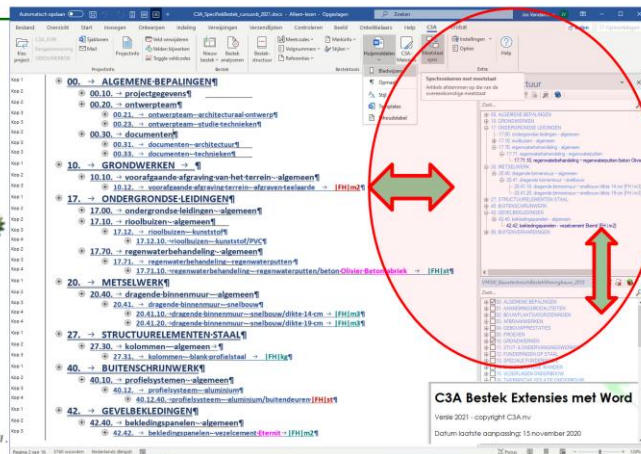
Automatisch opslaan C3A_SpecifiekBestek_voorbeeld_2021.docx - Alleen-lezen - Opgeslagen Zoeken

Bestand Overzicht Start Invoegen Ontwerpen Indeling Verwijzingen Verzendlijsten Controleren Beeld Ontwikkelaars Help C3A Acrobat

Projectdata Spatiemaken Bestek Opmaak Invoegen Opmaak Koppelen Extra

Meetcode Volgnummers Markeerstijl Stijlen Bestekstructuur Help Instellingen Optie Hulpmiddelen C3A Mastertekst

Bladwijzers Opmaak Stijl Tekstuaties Hersteltabel

Specsoftware en meetstaat

Kop 1 00. → ALGEMENE·BEPALINGEN¶
Kop 2 00.10. → projectgegevens¶
Kop 2 00.20. → ontwerpteam¶
Kop 3 00.21. → ontwerpteam—architecturaal·ontwerp¶
Kop 3 00.22. → ontwerpteam—studie·technieken¶
Kop 2 00.30. → documenten¶
Kop 3 00.31. → documenten—architectuur¶
Kop 3 00.32. → documenten—technieken¶
Kop 1 10. → GRONDWERKEN → ¶
Kop 2 10.10. → voorafgaande·afgraving·van·het·terrein—algemeen¶
Kop 3 10.12. → voorafgaande·afgraving·terrein—afgraven·teelaarde → |FH|m2¶
Kop 1 17. → ONDERGRONDSE·LEIDINGEN¶
Kop 2 17.00. → ondergrondse·leidingen—algemeen¶
Kop 2 17.10. → rioolbuizen—algemeen¶
Kop 3 17.12. → rioolbuizen—kunststof¶
Kop 4 17.12.10. → rioolbuizen—kunststof/PVC¶
Kop 2 17.70. → regenwaterbehandeling—algemeen¶
Kop 3 17.71. → regenwaterbehandeling—regenwaterputten¶
Kop 4 17.71.10. → regenwaterbehandeling—regenwaterputten/beton·Olivier·Betonfabriek → |FH|st¶
Kop 1 20. → METSELWERK¶
Kop 2 20.40. → dragende·binnenmuur—algemeen¶
Kop 3 20.41. → dragende·binnenmuur—snelbouw¶
Kop 4 20.41.10. → dragende·binnenmuur—snelbouw/dikte·14·cm → |FH|m3¶
Kop 4 20.41.20. → dragende·binnenmuur—snelbouw/dikte·19·cm → |FH|m3¶
Kop 1 27. → STRUCTUURELEMENTEN·STAAL¶
Kop 2 27.30. → kolommen—algemeen¶
Kop 3 27.31. → kolommen—blank·profielstaal → |FH|kg¶
Kop 1 40. → BUITENSCHRIJNWERK¶
Kop 2 40.10. → profielsystemen—algemeen¶
Kop 3 40.12. → profielsystemen—aluminium¶
Kop 4 40.12.40. → profielsysteem—aluminium/buitendeuren·|FH|st¶
Kop 1 42. → GEVELBEKLEDINGEN¶
Kop 2 42.40. → bekledingspanelen—algemeen¶
Kop 3 42.42. → bekledingspanelen—vezelcement·Eternit → |FH|m2¶

Structuur
Zoek...
00. ALGEMENE BEPALINGEN
10. GRONDWERKEN
17. ONDERGRONDSE LEIDINGEN
17.70. regenwaterbehandeling - algemeen
17.71.10. regenwaterbehandeling - regenwaterputten/beton Olivier Betonfabriek
20. METSELWERK
27. STRUCTUURELEMENTEN STAAL
40. BUITENSCHRIJNWERK
42. GEVELBEKLEDINGEN
42.42. bekledingspanelen - vezelcement Eternit |FH|m2
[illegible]

C3A Bestek Extensies met Word
Versie 2021 - copyright C3A.nv
Datum laatste aanpassing: 15 november 2020

Pagina 2 van 16 Nederlands (België)